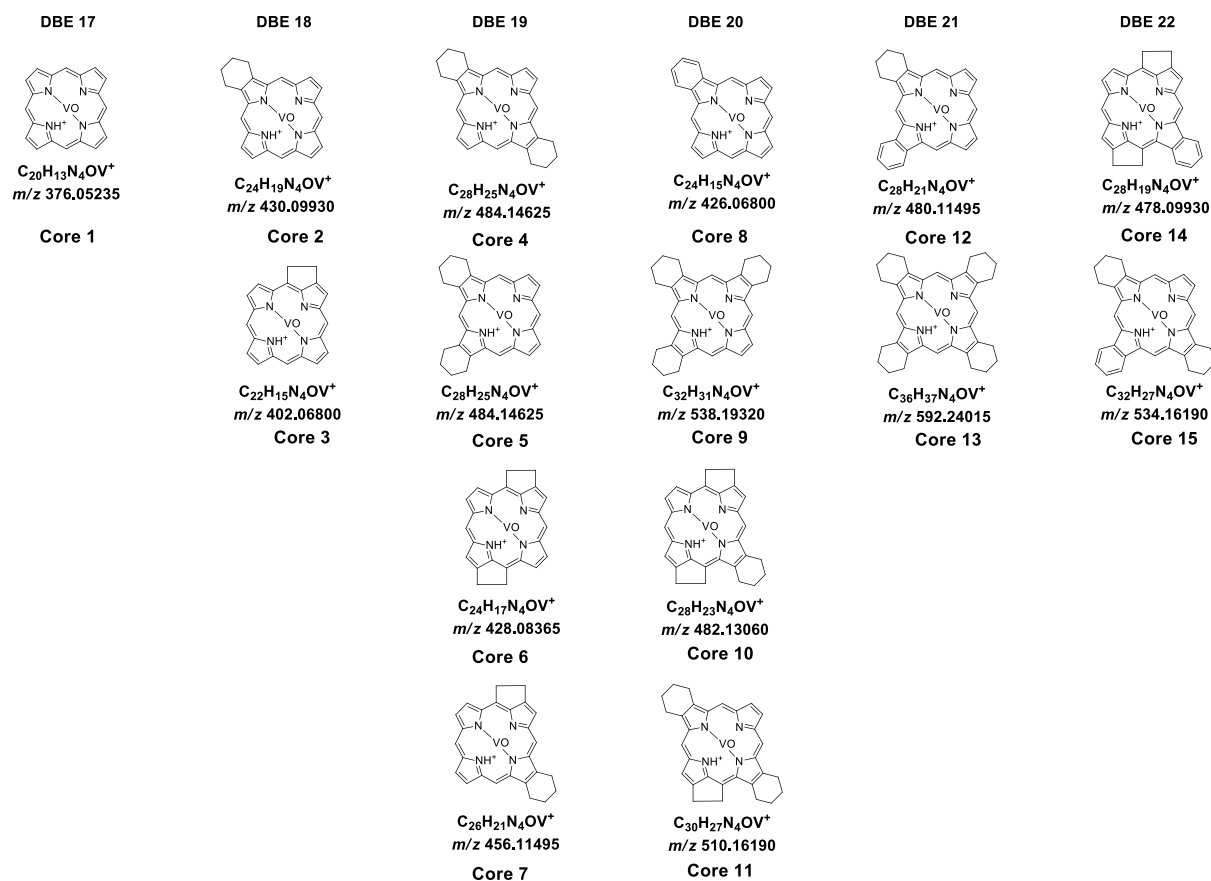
DBE 17

DBE 18

DBE 19

DBE 20

DBE 21

DBE 22

N
VO
N
NH⁺
N

$C_{20}H_{13}N_4OV^+$
*m/z* 376.05235

Core 1

N
VO
N
NH⁺
N

$C_{24}H_{19}N_4OV^+$
*m/z* 430.09930

Core 2

N
VO
N
NH⁺
N

$C_{22}H_{15}N_4OV^+$
*m/z* 402.06800

Core 3

N
VO
N
NH⁺
N

$C_{28}H_{25}N_4OV^+$
*m/z* 484.14625

Core 4

N
VO
N
NH⁺
N

$C_{28}H_{25}N_4OV^+$
*m/z* 484.14625

Core 5

N
VO
N
NH⁺
N

$C_{24}H_{17}N_4OV^+$
*m/z* 428.08365

Core 6

N
VO
N
NH⁺
N

$C_{26}H_{21}N_4OV^+$
*m/z* 456.11495

Core 7

N
VO
N
NH⁺
N

$C_{24}H_{15}N_4OV^+$
*m/z* 426.06800

Core 8

N
VO
N
NH⁺
N

$C_{32}H_{31}N_4OV^+$
*m/z* 538.19320

Core 9

N
VO
N
NH⁺
N

$C_{28}H_{23}N_4OV^+$
*m/z* 482.13060

Core 10

N
VO
N
NH⁺
N

$C_{30}H_{27}N_4OV^+$
*m/z* 510.16190

Core 11

N
VO
N
NH⁺
N

$C_{28}H_{21}N_4OV^+$
*m/z* 480.11495

Core 12

N
VO
N
NH⁺
N

$C_{36}H_{37}N_4OV^+$
*m/z* 592.24015

Core 13

N
VO
N
NH⁺
N

$C_{28}H_{19}N_4OV^+$
*m/z* 478.09930

Core 14

N
VO
N
NH⁺
N

$C_{32}H_{27}N_4OV^+$
*m/z* 534.16190

Core 15